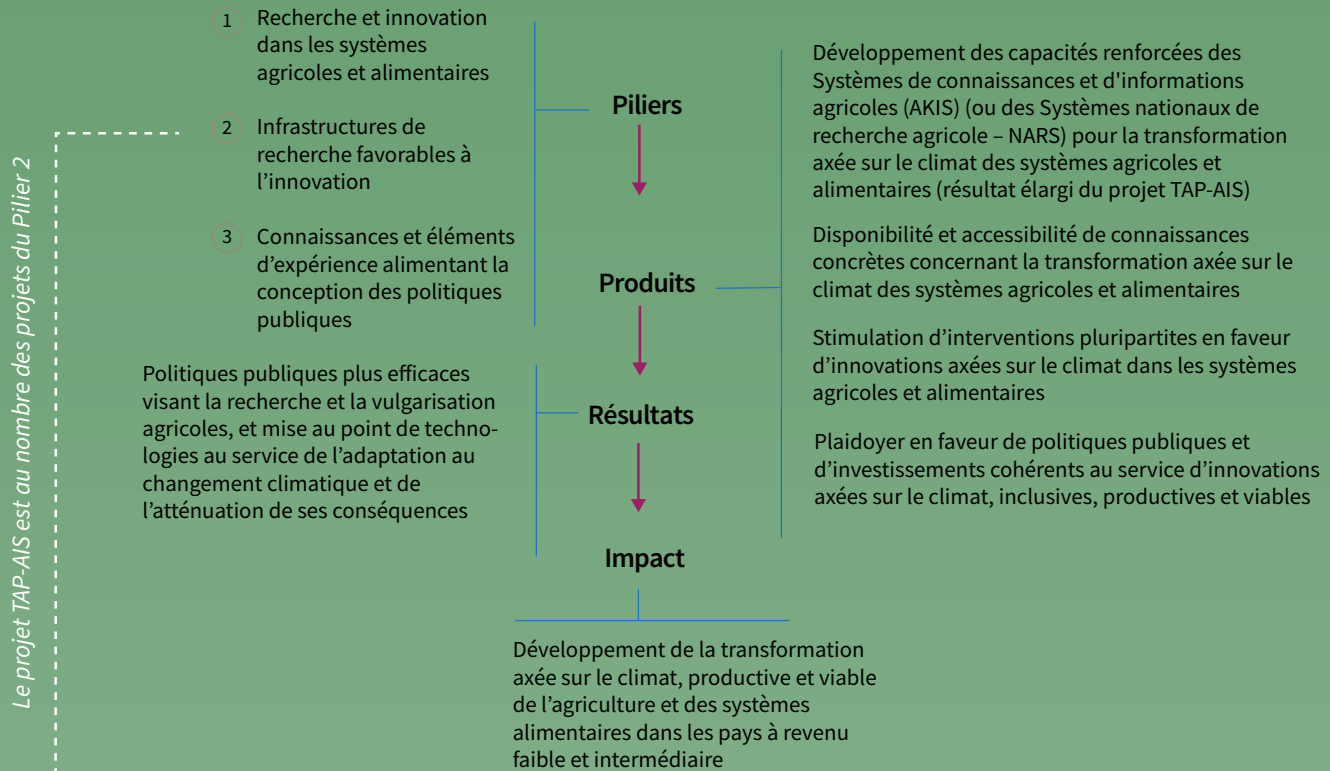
Le projet TAP-AIS est au nombre des projets du Pilier 2

1 Recherche et innovation dans les systèmes agricoles et alimentaires

2 Infrastructures de recherche favorables à l'innovation

3 Connaissances et éléments d'expérience alimentant la conception des politiques publiques

Piliers

Produits

Résultats

Impact

Politiques publiques plus efficaces visant la recherche et la vulgarisation agricoles, et mise au point de technologies au service de l'adaptation au changement climatique et de l'atténuation de ses conséquences

Développement des capacités renforcées des Systèmes de connaissances et d'informations agricoles (AKIS) (ou des Systèmes nationaux de recherche agricole – NARS) pour la transformation axée sur le climat des systèmes agricoles et alimentaires (résultat élargi du projet TAP-AIS)

Disponibilité et accessibilité de connaissances concrètes concernant la transformation axée sur le climat des systèmes agricoles et alimentaires

Stimulation d'interventions pluripartites en faveur d'innovations axées sur le climat dans les systèmes agricoles et alimentaires

Plaidoyer en faveur de politiques publiques et d'investissements cohérents au service d'innovations axées sur le climat, inclusives, productives et viables

Développement de la transformation axée sur le climat, productive et viable de l'agriculture et des systèmes alimentaires dans les pays à revenu faible et intermédiaire